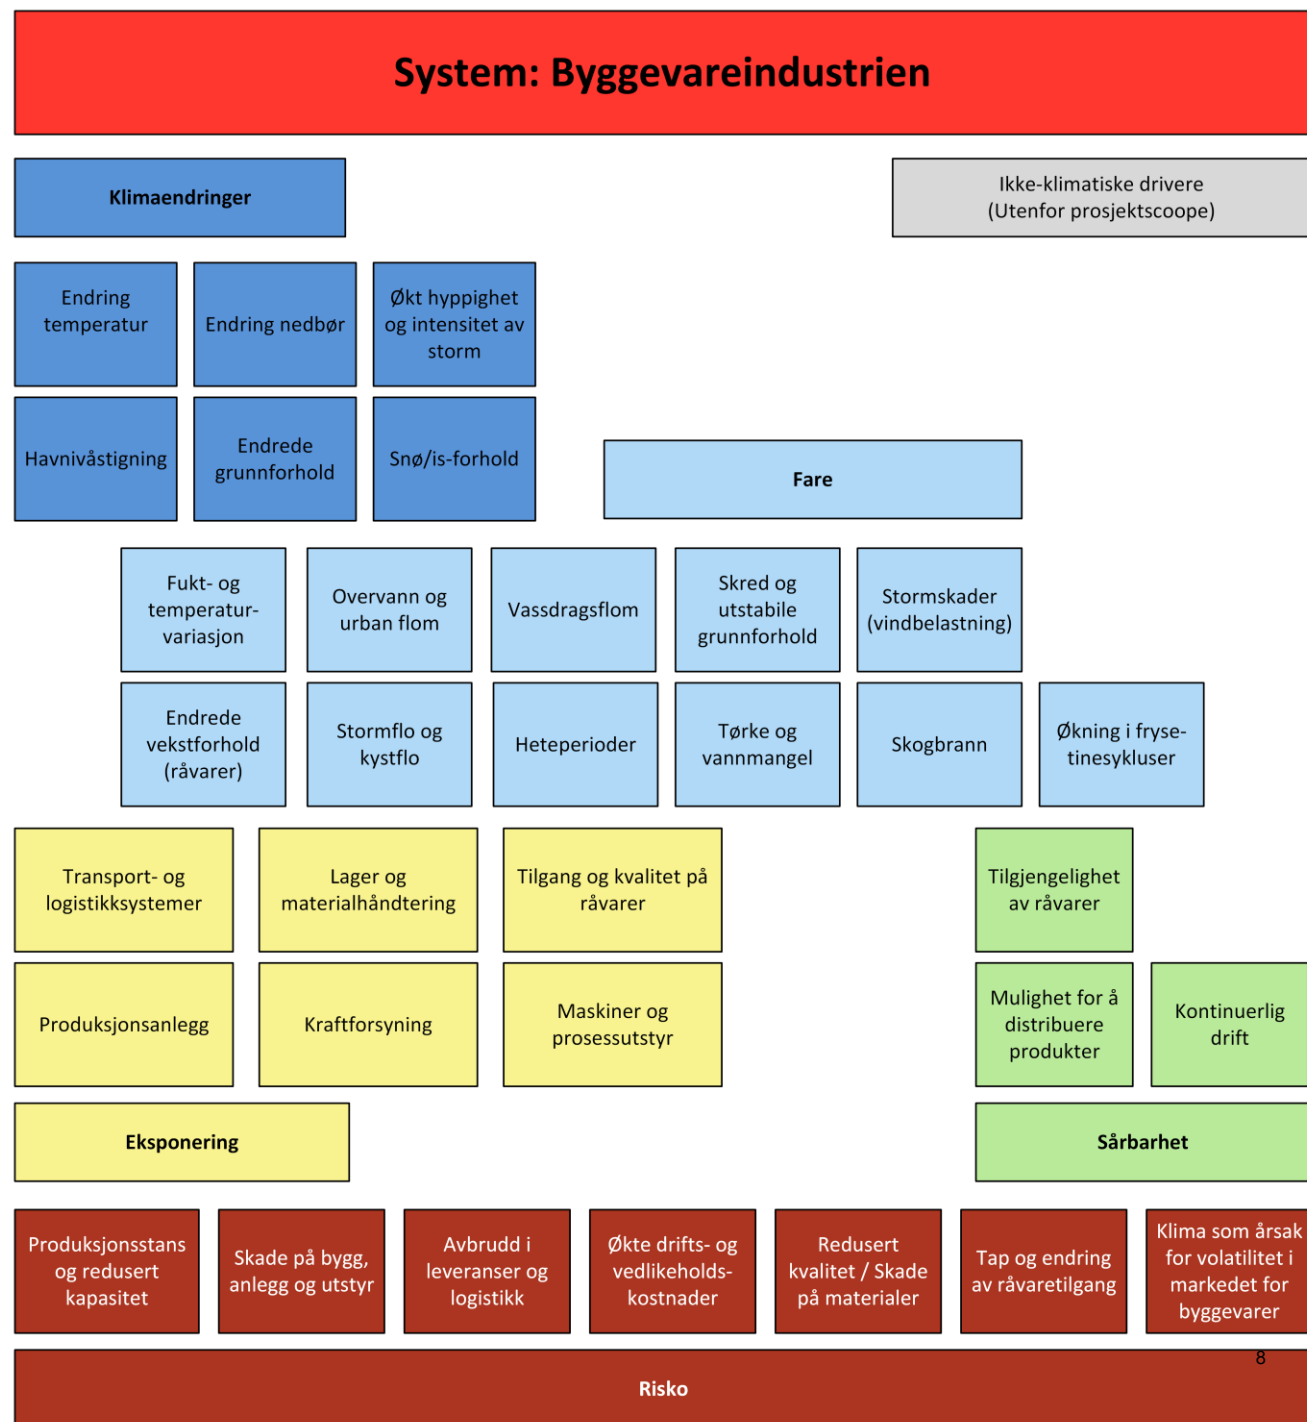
System: Byggevareindustrien

Klimaendringer

Ikke-klimatiske drivere
(Utenfor prosjektscoope)

Endring temperatur

Endring nedbør

Økt hyppighet og intensitet av storm

Havnivåstigning

Endrede grunnforhold

Snø/is-forhold

Fare

Fukt- og temperatur-variasjon

Overvann og urban flom

Vassdragsflom

Skred og utstabile grunnforhold

Stormskader (vindbelastning)

Endrede vekstforhold (råvarer)

Stormflo og kystflo

Heteperioder

Tørke og vannmangel

Skogbrann

Økning i fryse-tinesykluser

Transport- og logistikksystemer

Lager og materialhåndtering

Tilgang og kvalitet på råvarer

Tilgjengelighet av råvarer

Produksjonsanlegg

Kraftforsyning

Maskiner og prosessutstyr

Mulighet for å distribuere produkter

Kontinuerlig drift

Eksponering

Sårbarhet

Produksjonsstans og redusert kapasitet

Skade på bygg, anlegg og utstyr

Avbrudd i leveranser og logistikk

Økte drifts- og vedlikeholds-kostnader

Redusert kvalitet / Skade på materialer

Tap og endring av råvaretilgang

Klima som årsak for volatilitet i markedet for byggevarer

8

Risko